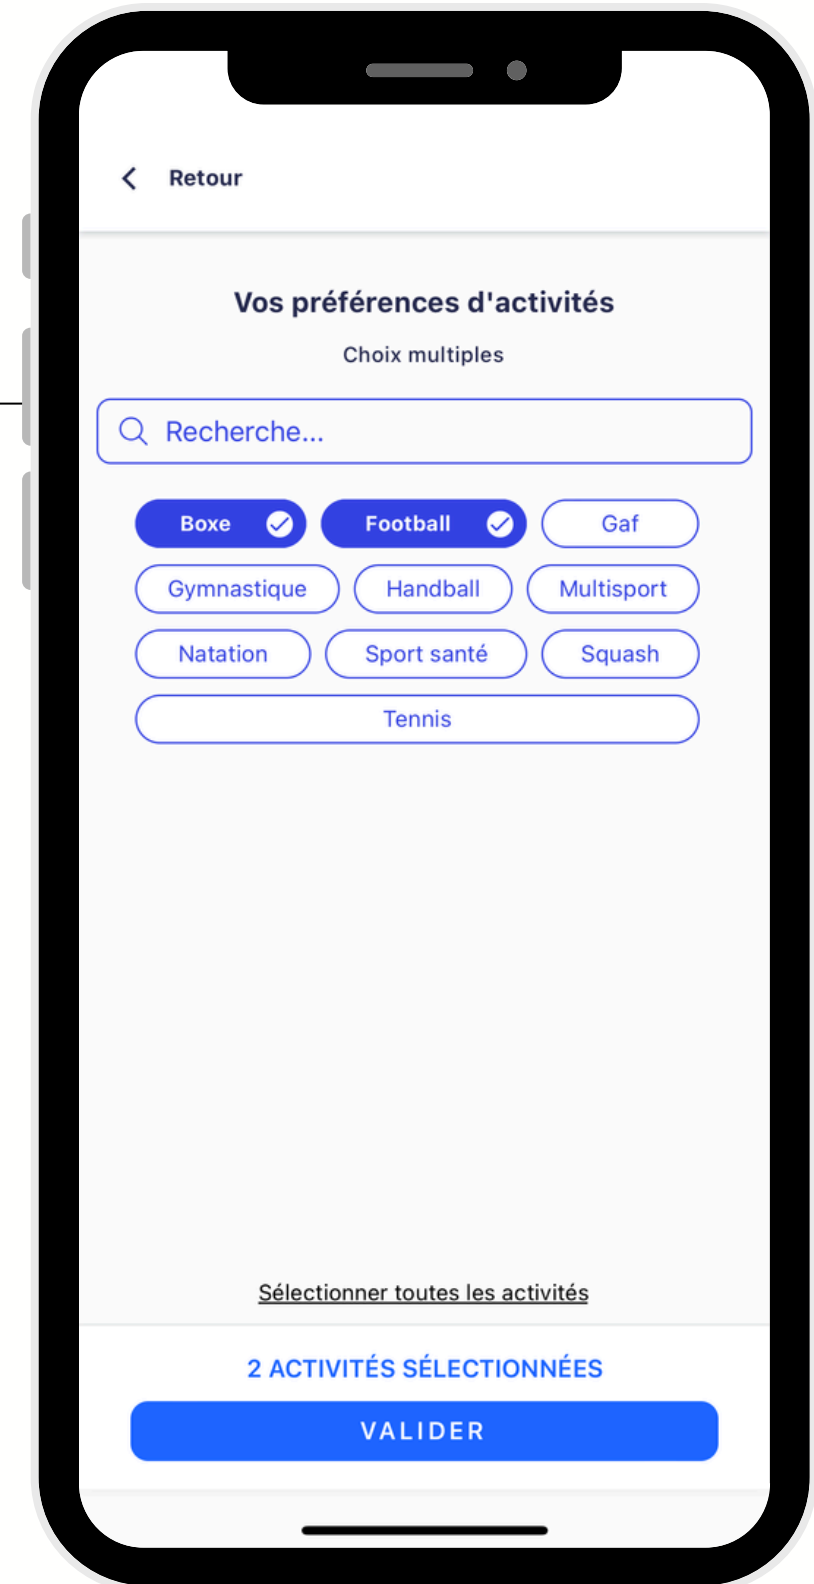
Retour

Vos préférences d'activités

Choix multiples

Recherche...

Boxe

Football

Gaf

Gymnastique

Handball

Multisport

Natation

Sport santé

Squash

Tennis

Sélectionner toutes les activités

2 ACTIVITÉS SÉLECTIONNÉES

VALIDER